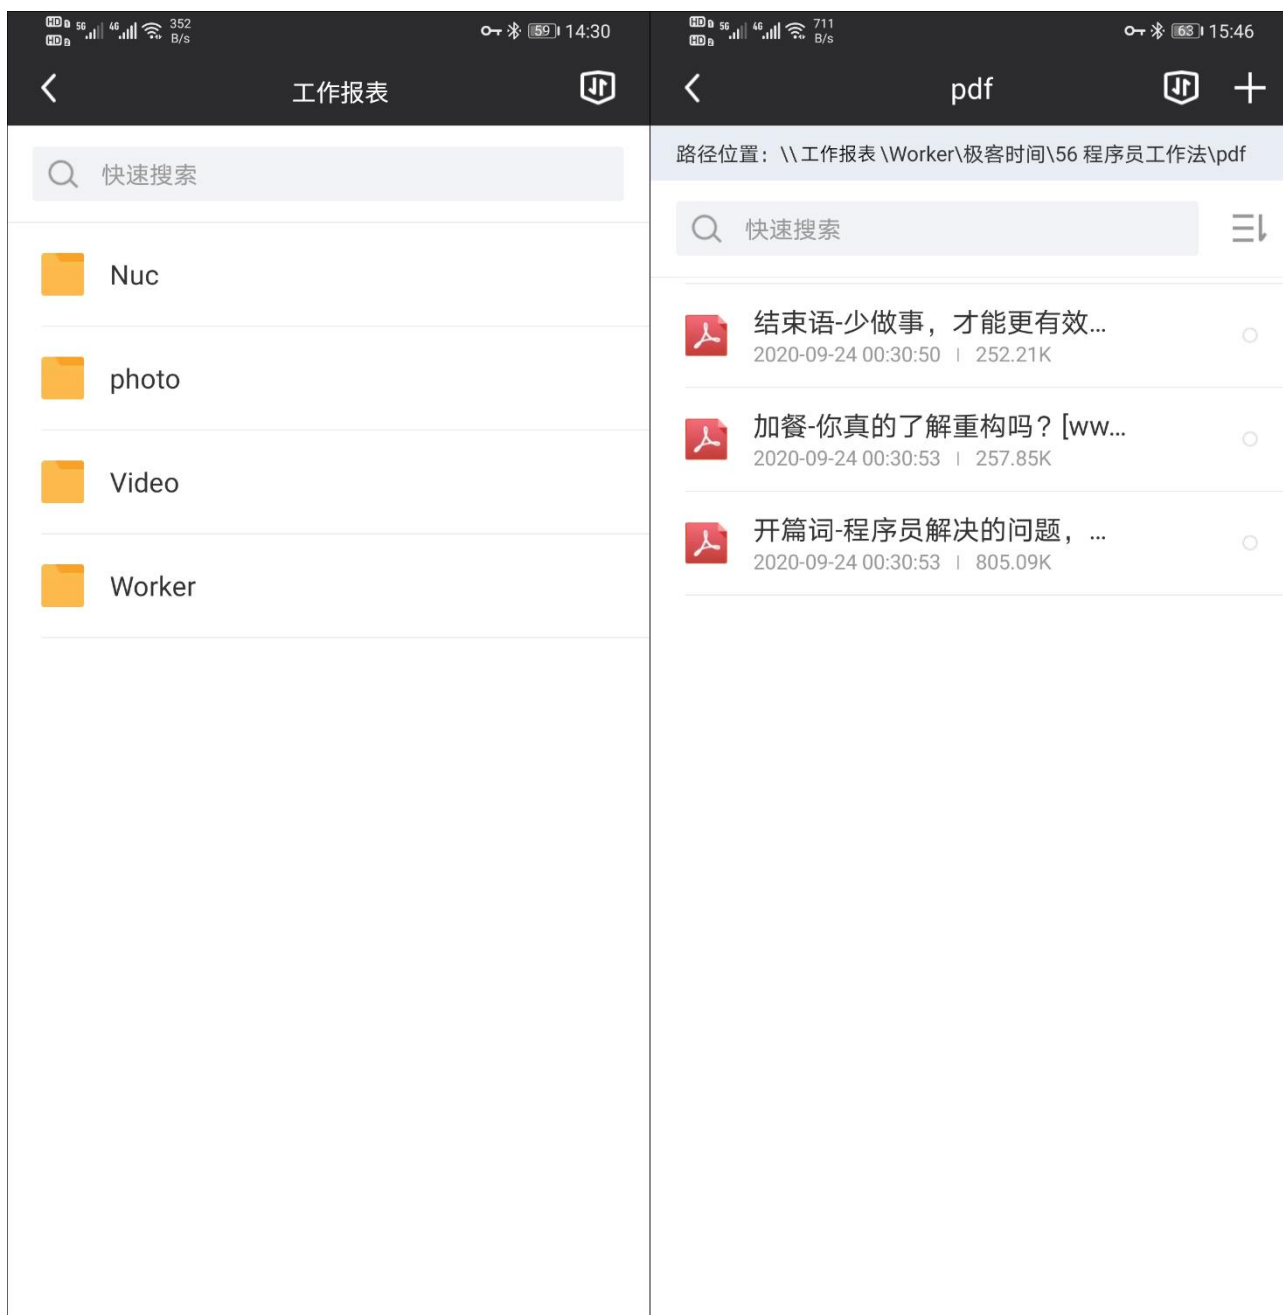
HD 5G 4G 352 B/s 59 14:30

工作报表

快速搜索

Nuc

photo

Video

Worker

HD 5G 4G 711 B/s 63 15:46

pdf

路径位置：\\工作报表\Worker\极客时间\56 程序员工作法\pdf

快速搜索

结束语-少做事，才能更有效...
2020-09-24 00:30:50 | 252.21K

加餐-你真的了解重构吗？[ww...
2020-09-24 00:30:53 | 257.85K

开篇词-程序员解决的问题，...
2020-09-24 00:30:53 | 805.09K